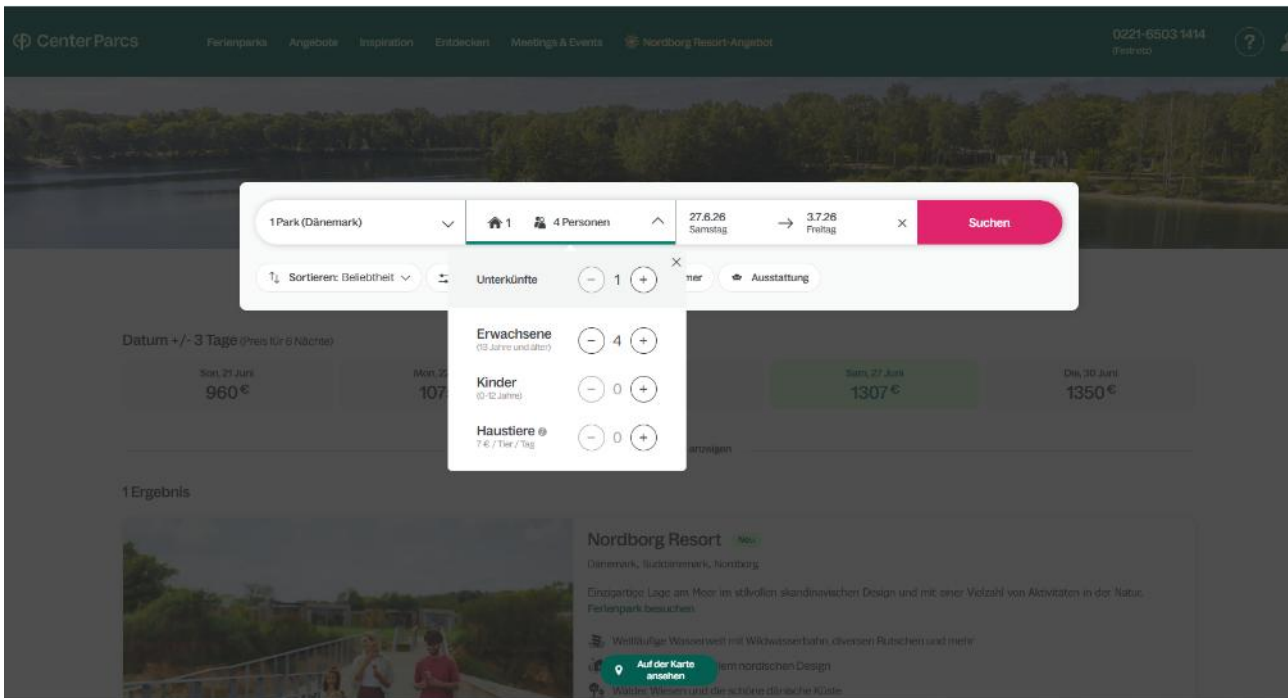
Center Parcs Ferienparks Angebote Inspiration Entdecken Meetings & Events Nordborg Resort-Angebot 0221-6503 1414 (Festnetz) ?

1 Park (Dänemark) 1 4 Personen 27.6.26 Samstag → 3.7.26 Freitag × Suchen

Sortieren: Beliebtheit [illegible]mer Ausstattung

×

Unterkünfte − 1 +

Erwachsene (13 Jahre und älter) − 4 +

Kinder (0-12 Jahre) − 0 +

Haustiere 7 € / Tier / Tag − 0 +

Datum +/- 3 Tage (Preis für 6 Nächte)

Son. 21 Juni 960€

Mon. 2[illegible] 107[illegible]

Sam. 27 Juni 1307€

Die. 30 Juni 1350€

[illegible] anzeigen

1 Ergebnis

Nordborg Resort Neu

Dänemark, Süddänemark, Nordborg

Einzigartige Lage am Meer im stilvollen skandinavischen Design und mit einer Vielzahl von Aktivitäten in der Natur. Ferienpark besuchen

Weitläufige Wasserwelt mit Wildwasserbahn, diversen Rutschen und mehr

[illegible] im nordischen Design

Wälder, Wiesen und die schöne dänische Küste

Auf der Karte ansehen